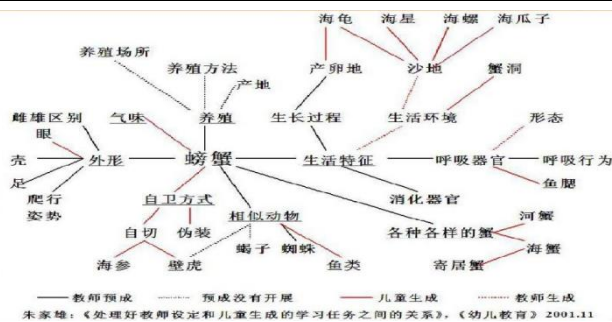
海龟 海星 海螺 海瓜子

养殖场所

沙地 蟹洞

养殖方法 产地 产卵地

雌雄区别 气味 养殖 生长过程 生活环境 形态

眼

壳 外形 螃蟹 生活特征 呼吸器官 呼吸行为

足 鱼腮

爬行姿势 自卫方式 消化器官

相似动物 河蟹

自切 伪装 蝎子 蜘蛛 各种各样的蟹

海蟹

海参 壁虎 鱼类 寄居蟹

—— 教师预成 ······ 预成没有开展 —— 儿童生成 ······ 教师生成

朱家雄:《处理好教师设定和儿童生成的学习任务之间的关系》,《幼儿教育》2001.11